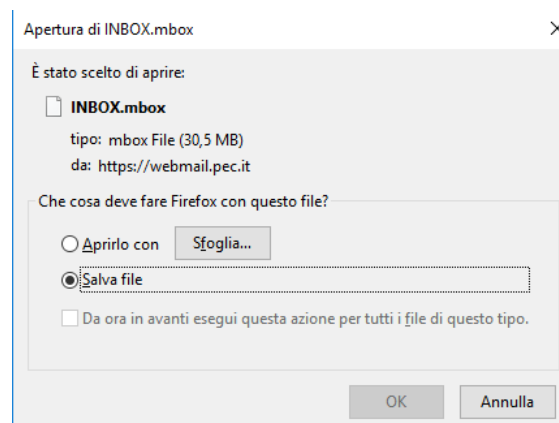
Apertura di INBOX.mbox

×

È stato scelto di aprire:

INBOX.mbox

tipo: mbox File (30,5 MB)

da: https://webmail.pec.it

Che cosa deve fare Firefox con questo file?

Aprirlo con

Sfoglia...

Salva file

Da ora in avanti esegui questa azione per tutti i file di questo tipo.

OK

Annulla